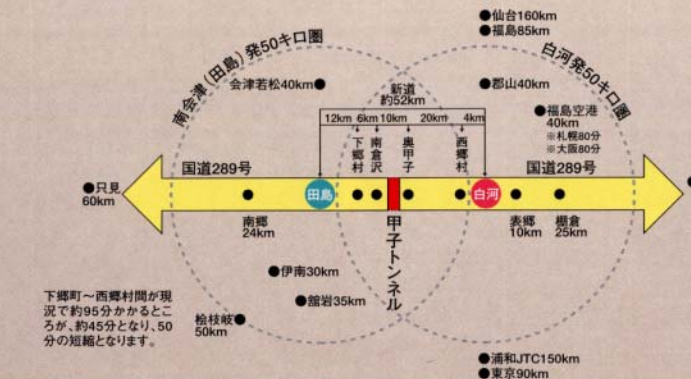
南会津（田島）発50キロ圏

白河発50キロ圏

●仙台160km
●福島85km

●会津若松40km

●郡山40km

新道
約52km

12km 6km 10km 20km 4km

●福島空港
40km
※札幌80分
※大阪80分

下郷村 南倉沢 奥甲子 西郷村

国道289号

国道289号

●只見
60km

田島

白河

南郷
24km

表郷
10km

棚倉
25km

甲子トンネル

●伊南30km

●舘岩35km

下郷町～西郷村間が現況で約95分かかるところが、約45分となり、50分の短縮となります。

桧枝岐
50km

●浦和JTC150km
●東京90km